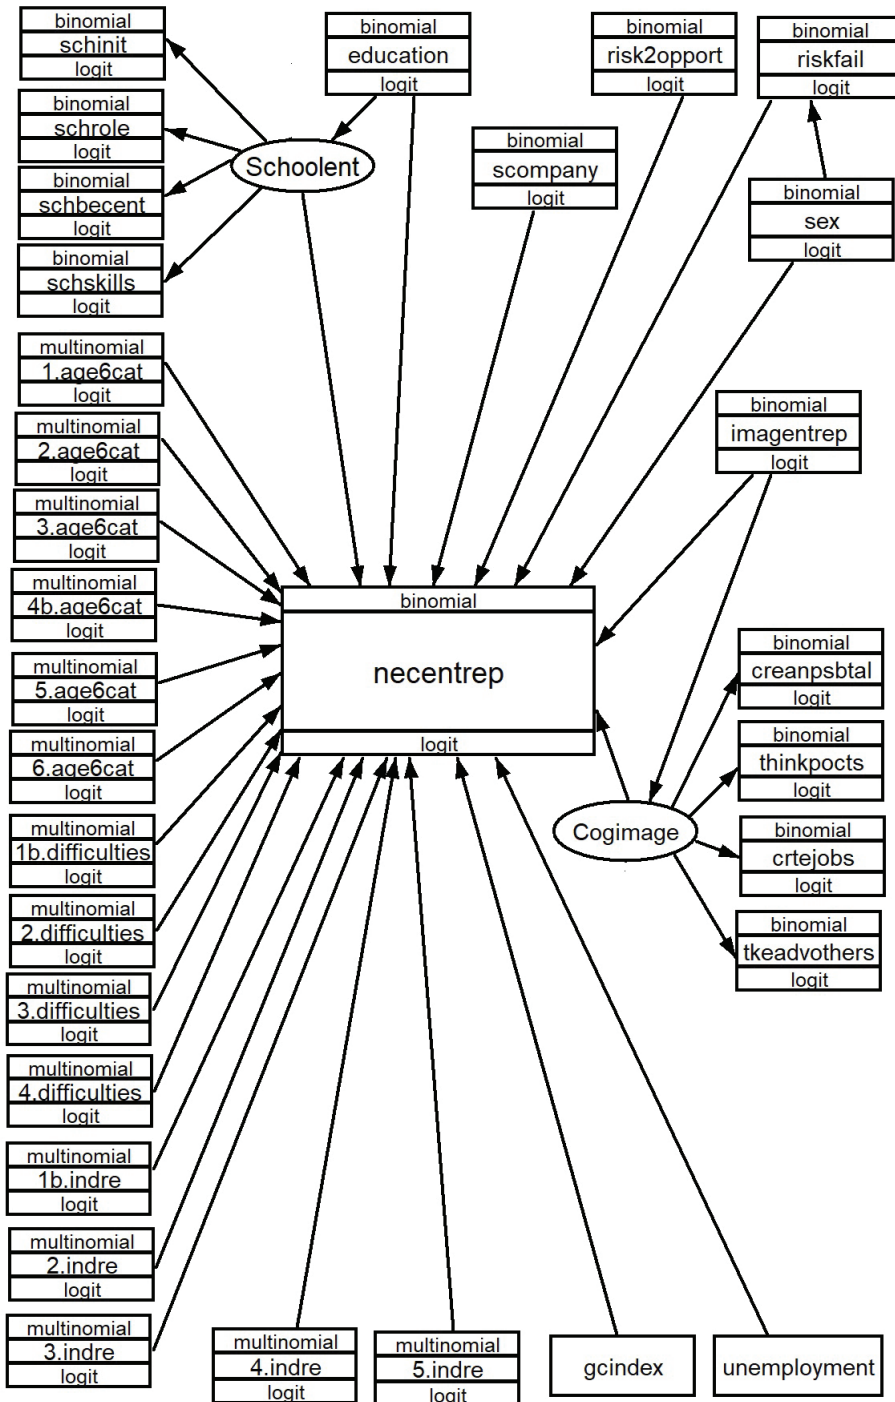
binomial
schinit
logit

binomial
education
logit

binomial
risk2opport
logit

binomial
riskfail
logit

binomial
schrole
logit

Schoolent

binomial
scompany
logit

binomial
schbecent
logit

binomial
sex
logit

binomial
schskills
logit

multinomial
1.age6cat
logit

binomial
imagentrep
logit

multinomial
2.age6cat
logit

multinomial
3.age6cat
logit

binomial
necentrep
logit

multinomial
4b.age6cat
logit

multinomial
5.age6cat
logit

binomial
creanpsbtal
logit

multinomial
6.age6cat
logit

binomial
thinkpocts
logit

multinomial
1b.difficulties
logit

Cogimage

binomial
crtejobs
logit

multinomial
2.difficulties
logit

binomial
tkeadvothers
logit

multinomial
3.difficulties
logit

multinomial
4.difficulties
logit

multinomial
1b.indre
logit

multinomial
2.indre
logit

multinomial
3.indre
logit

multinomial
4.indre
logit

multinomial
5.indre
logit

gcindex

unemployment